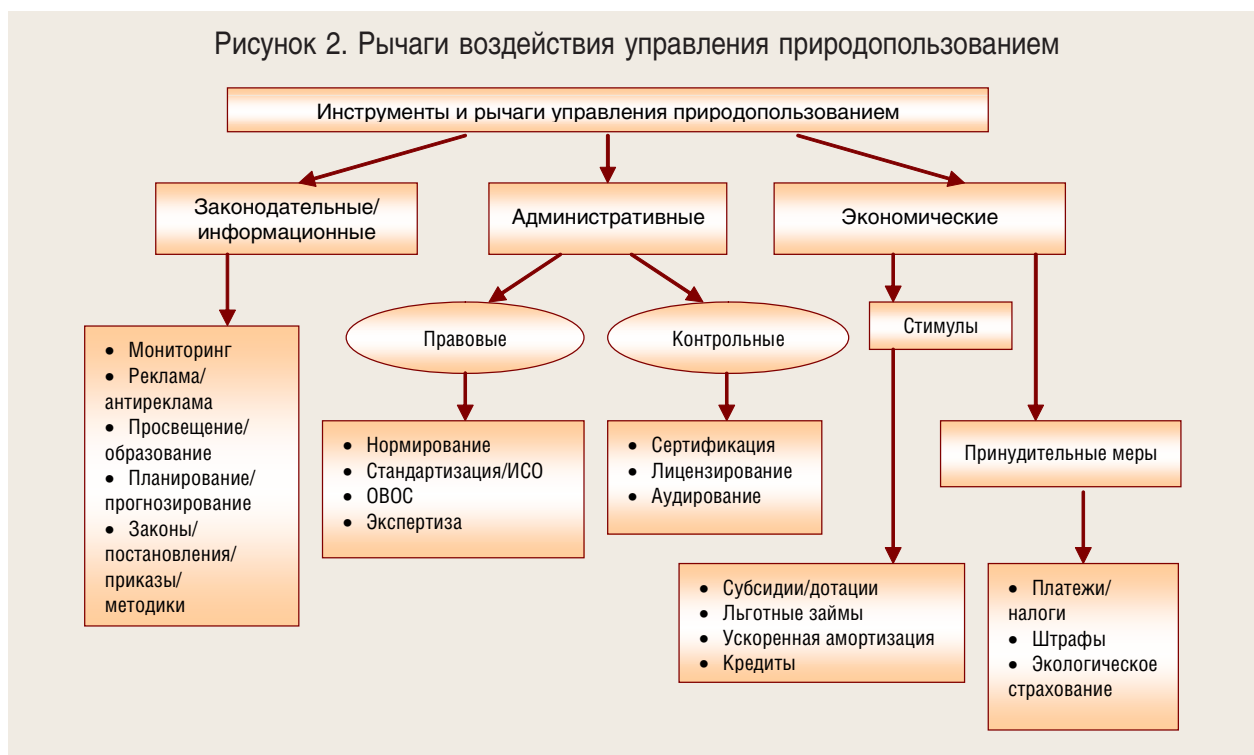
Рисунок 2. Рычаги воздействия управления природопользованием

Инструменты и рычаги управления природопользованием

Законодательные/ информационные

Административные

Экономические

• Мониторинг
• Реклама/ антиреклама
• Просвещение/ образование
• Планирование/ прогнозирование
• Законы/ постановления/ приказы/ методики

Правовые

Контрольные

Стимулы

• Нормирование
• Стандартизация/ИСО
• ОВОС
• Экспертиза

• Сертификация
• Лицензирование
• Аудирование

Принудительные меры

• Субсидии/дотации
• Льготные займы
• Ускоренная амортизация
• Кредиты

• Платежи/ налоги
• Штрафы
• Экологическое страхование